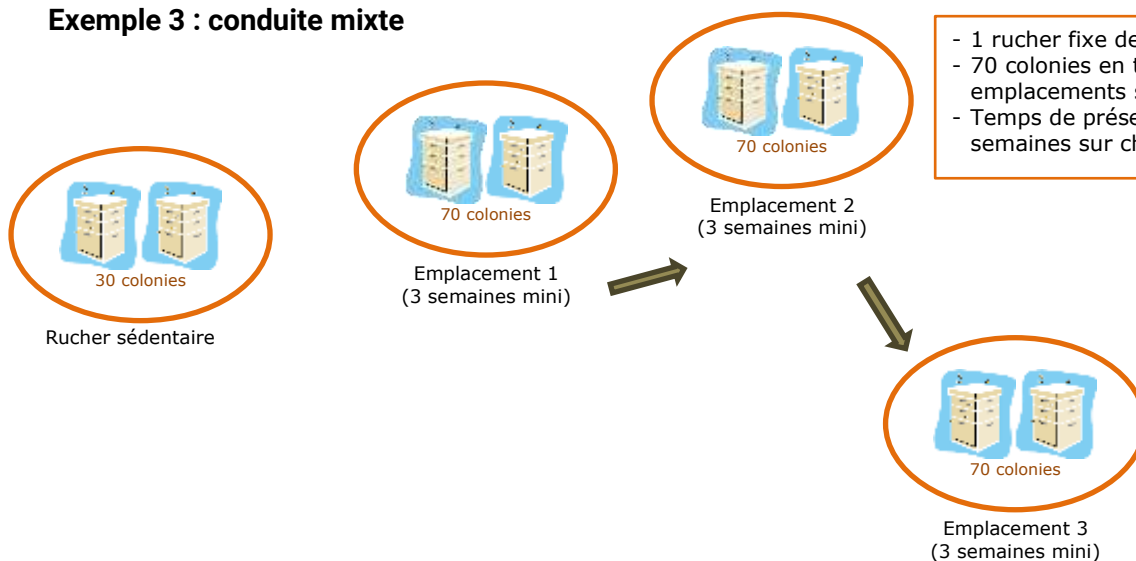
Exemple 3 : conduite mixte

- 1 rucher fixe de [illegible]
- 70 colonies en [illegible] emplacements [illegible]
- Temps de prése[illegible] semaines sur c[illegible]

30 colonies

Rucher sédentaire

70 colonies

Emplacement 1
(3 semaines mini)

70 colonies

Emplacement 2
(3 semaines mini)

70 colonies

Emplacement 3
(3 semaines mini)